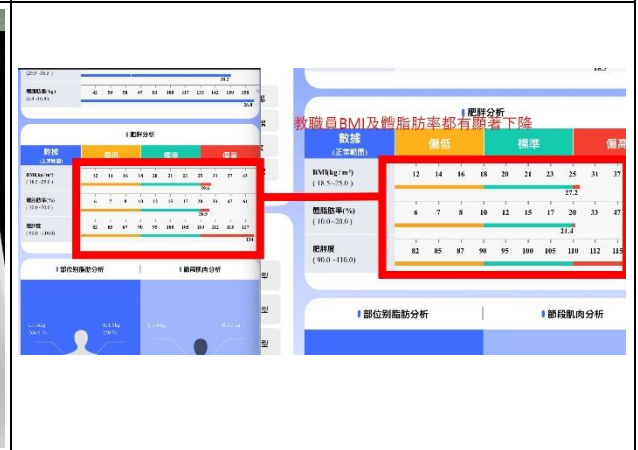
教職員BMI及體脂肪率都有顯著下降

肥胖分析

| 數據 (正常範圍) | 偏低 | 標準 | 偏高 |
|---|---|---|---|
| BMI(kg/m²) (18.5~25.0) | 12 14 16 18 | 20 21 23 25 | 31 37 |
| | | 27.2 | |
| 體脂肪率(%) (10.0~20.0) | 6 7 8 10 | 12 15 17 20 | 33 47 |
| | | 21.4 | |
| 肥胖度 (90.0~110.0) | 82 85 87 90 | 95 100 105 110 | 112 115 |

部位別脂肪分析

節段肌肉分析

肥胖分析

| 數據 (正常範圍) | 偏低 | 標準 | 偏高 |
|---|---|---|---|
| BMI(kg/m²) (18.5~25.0) | 12 14 16 18 | 19 20 21 23 25 | 31 37 |
| | | 29.6 | |
| 體脂肪率(%) (10.0~20.0) | 6 7 8 10 | 13 15 17 20 | 33 47 |
| | | 28.5 | |
| 肥胖度 (90.0~110.0) | 82 85 87 90 | 95 100 105 110 | 112 115 117 |
| | | | 134 |

部位別脂肪分析

節段肌肉分析

30.2

26.8

18.5